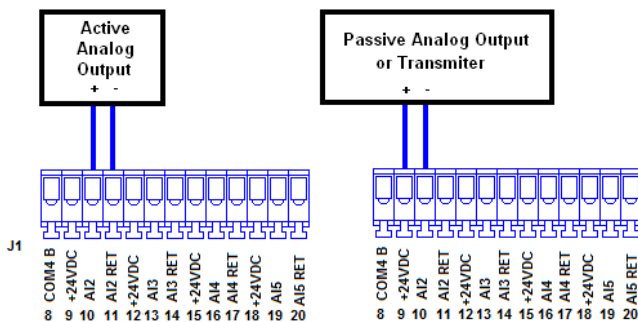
Active Analog Output
+ -

Passive Analog Output or Transmiter
+ -

J1

COM4 B 8
+24VDC 9
AI2 10
AI2 RET 11
+24VDC 12
AI3 13
AI3 RET 14
+24VDC 15
AI4 16
AI4 RET 17
+24VDC 18
AI5 19
AI5 RET 20

COM4 B 8
+24VDC 9
AI2 10
AI2 RET 11
+24VDC 12
AI3 13
AI3 RET 14
+24VDC 15
AI4 16
AI4 RET 17
+24VDC 18
AI5 19
AI5 RET 20